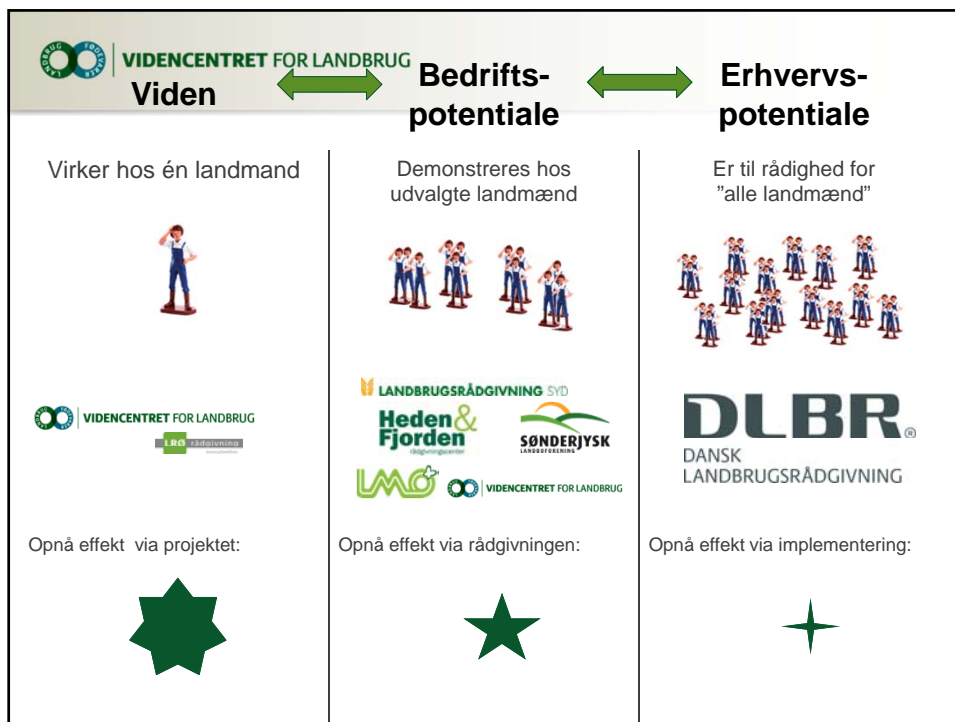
VIDENCENTRET FOR LANDBRUG

Viden

Bedrifts-potentiale

Erhvervs-potentiale

Virker hos én landmand

Demonstreres hos udvalgte landmænd

Er til rådighed for ”alle landmænd”

VIDENCENTRET FOR LANDBRUG

LRØ rådgivning

LANDBRUGSRÅDGIVNING SYD

Heden & Fjorden rådgivningscenter

SØNDERJYSK LANDBOFORENING

LMO

VIDENCENTRET FOR LANDBRUG

DLBR®
DANSK LANDBRUGSRÅDGIVNING

Opnå effekt via projektet:

Opnå effekt via rådgivningen:

Opnå effekt via implementering: